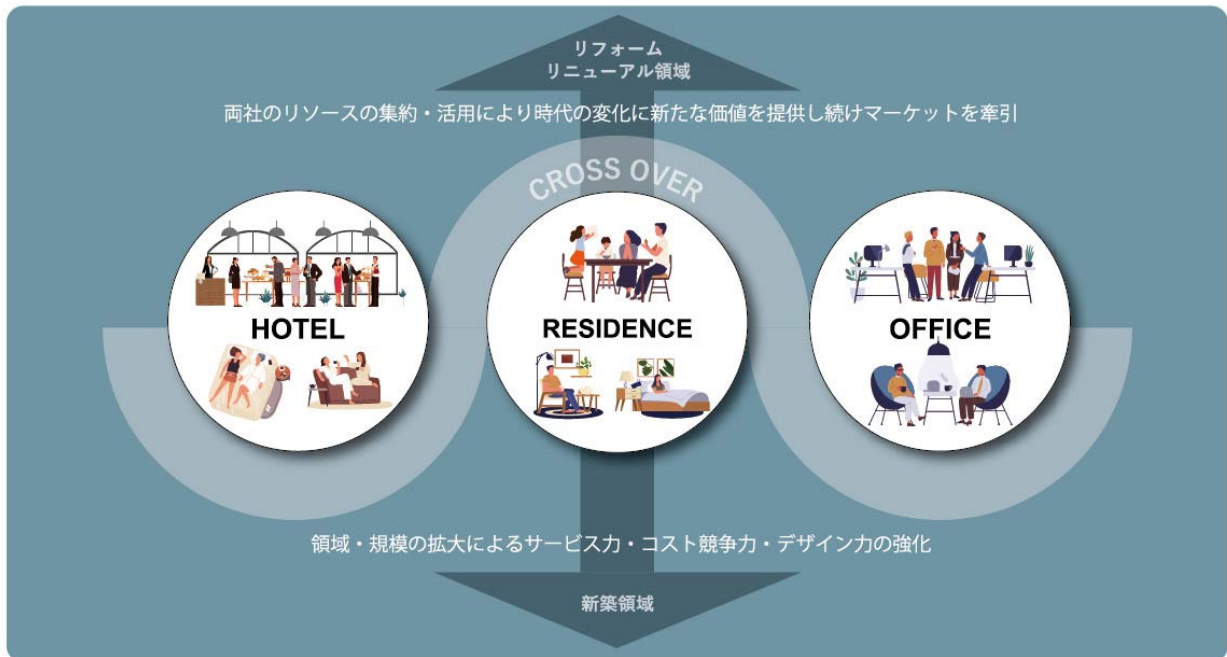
リフォーム
リニューアル領域

両社のリソースの集約・活用により時代の変化に新たな価値を提供し続けマーケットを牽引

CROSS OVER

HOTEL

RESIDENCE

OFFICE

領域・規模の拡大によるサービス力・コスト競争力・デザイン力の強化

新築領域